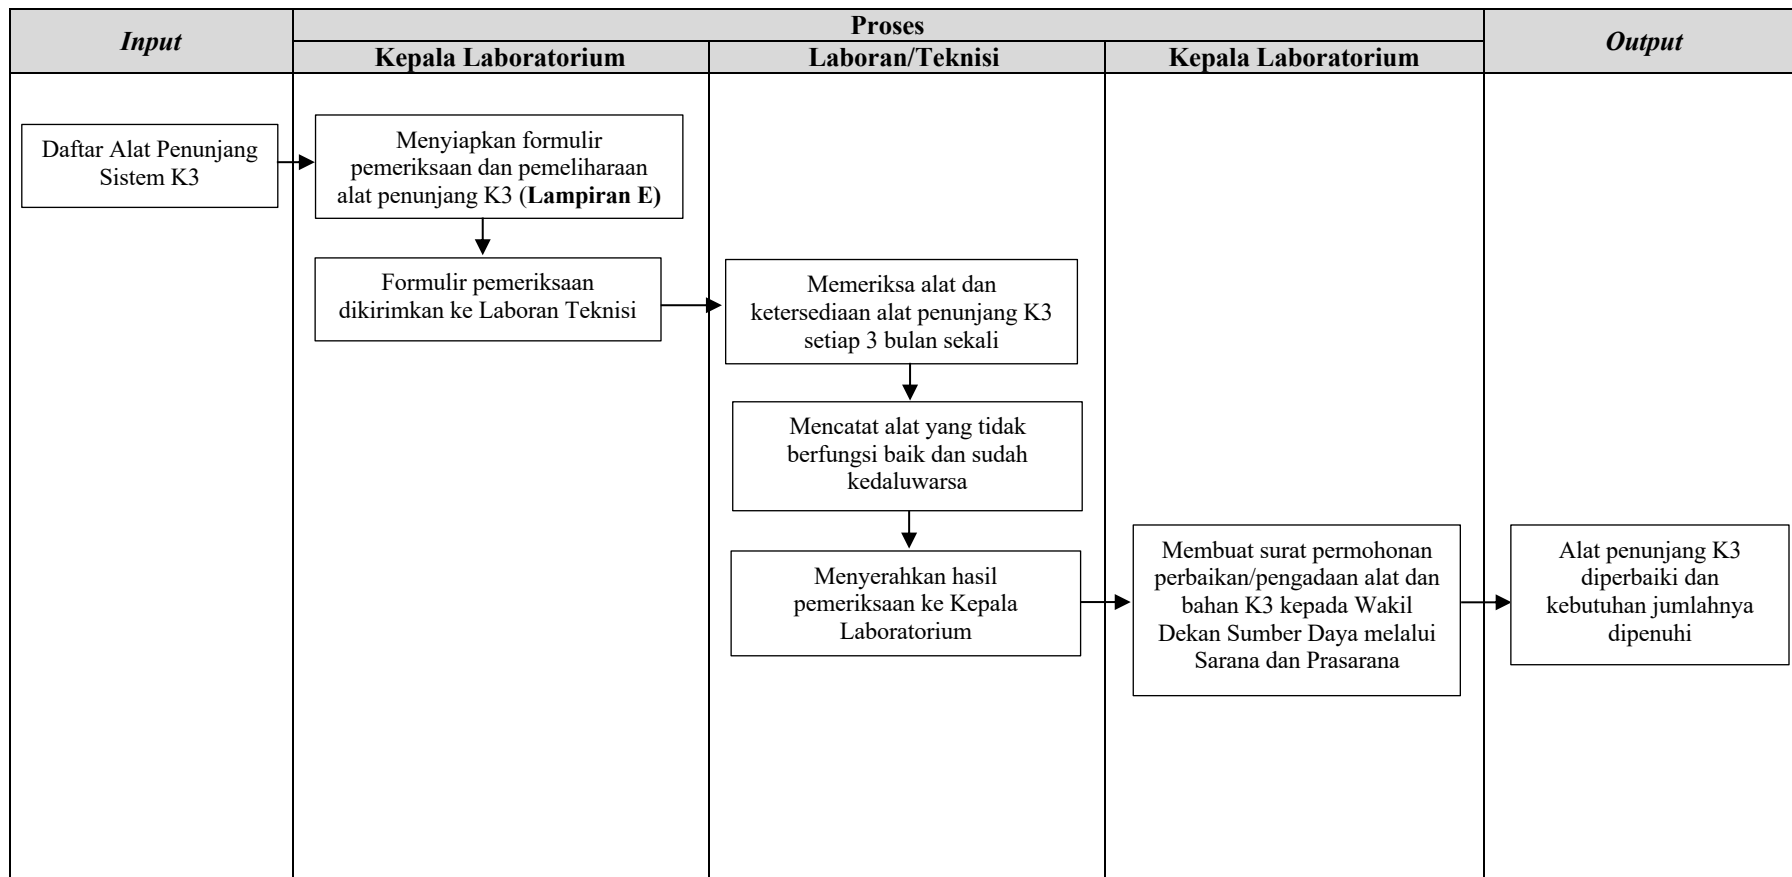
| *Input* | Proses | | | *Output* |
|---|---|---|---|---|
| | Kepala Laboratorium | Laboran/Teknisi | Kepala Laboratorium | |

Daftar Alat Penunjang Sistem K3

Menyiapkan formulir pemeriksaan dan pemeliharaan alat penunjang K3 (**Lampiran E)**

Formulir pemeriksaan dikirimkan ke Laboran Teknisi

Memeriksa alat dan ketersediaan alat penunjang K3 setiap 3 bulan sekali

Mencatat alat yang tidak berfungsi baik dan sudah kedaluwarsa

Menyerahkan hasil pemeriksaan ke Kepala Laboratorium

Membuat surat permohonan perbaikan/pengadaan alat dan bahan K3 kepada Wakil Dekan Sumber Daya melalui Sarana dan Prasarana

Alat penunjang K3 diperbaiki dan kebutuhan jumlahnya dipenuhi